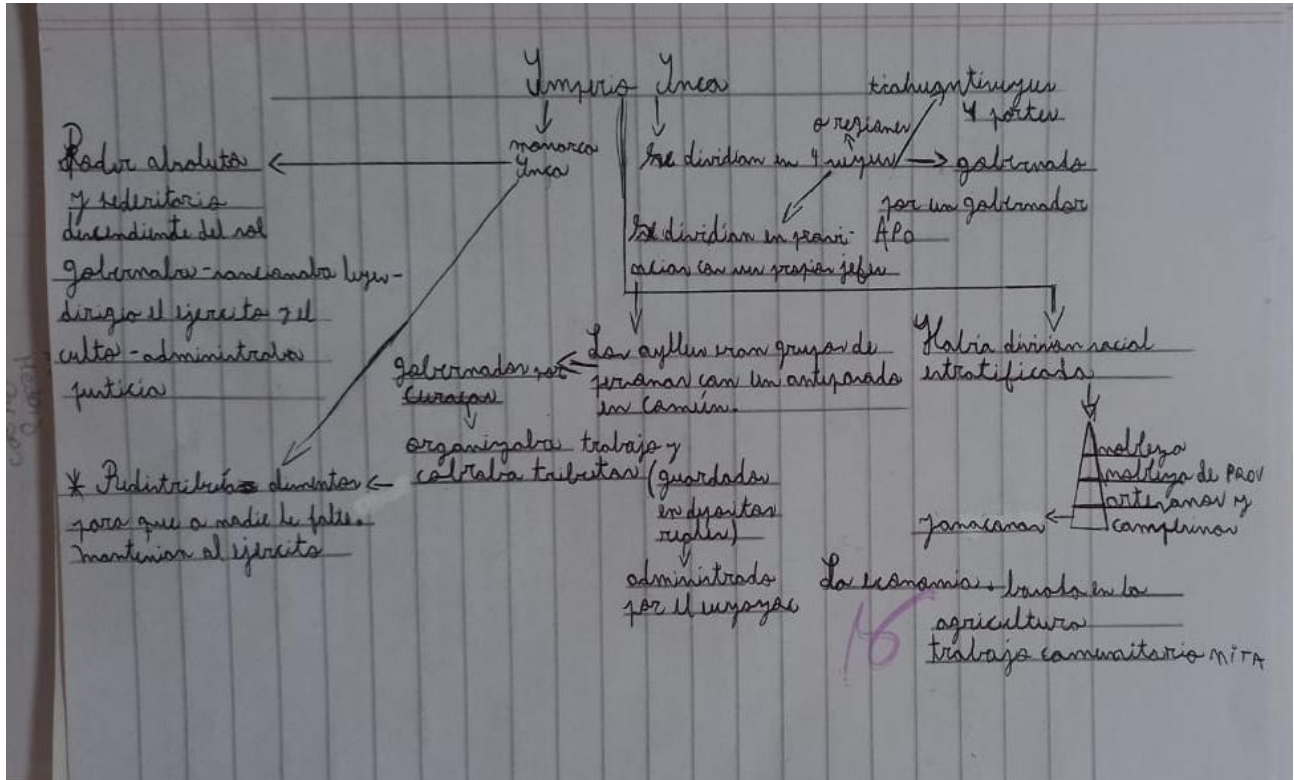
Imperio Inca

tahuantinsuyu
4 partes

monarca
Inca

Poder absoluto
y hereditario
descendiente del sol
gobernaba - sancionaba leyes -
dirigio el ejercito y el
culto - administraba
justicia

o regiones
Se dividian en 4 suyus → gobernado
por un gobernador
Apo

Se dividian en provincias con un propio jefe

Los ayllus eran grupos de personas con un antepasado en común.

Gobernados por Curacas

organizaba trabajo y cobraba tributos (guardados en depositos reales)

administrado por el inga

* Redistribuía alimentos para que a nadie le falte.
mantenian al ejercito

Habia division social
estratificada

nobleza
nobleza de PROV
artesanos y
campesinos

Yanacanas

La economia: basada en la
agricultura
trabajo comunitario MITA

16